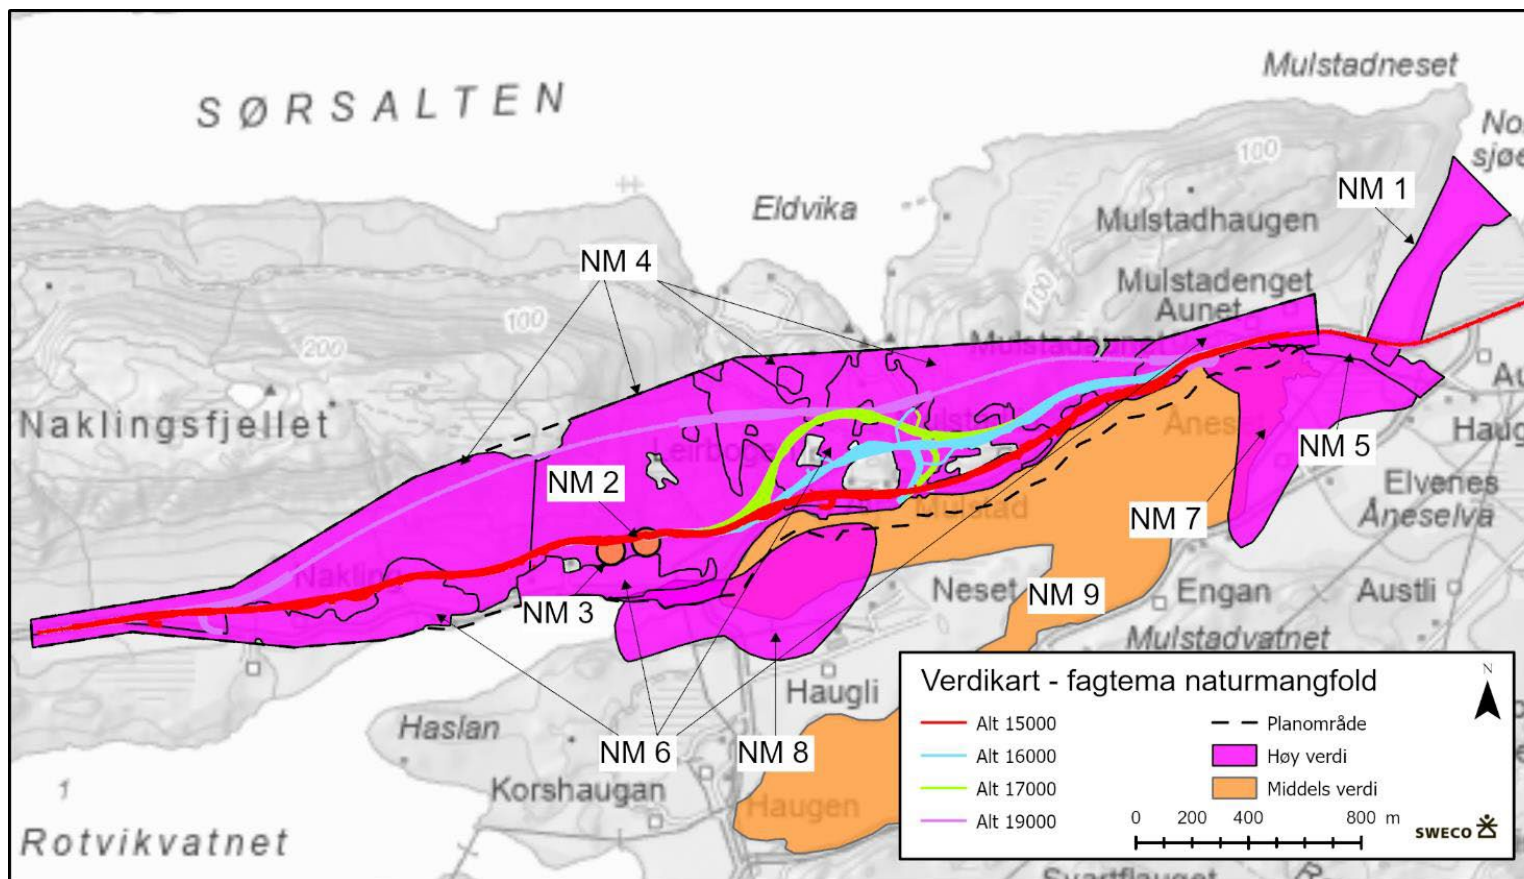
SØRSALTEN

Mulstadneset

No
sjø

Eldvika

100

Mulstadhaugen

NM 1

NM 4

Mulstadenget
Aunet

100

100

200

Naklingsfjellet

Leirbogen

Anes

Au

Haug

NM 5

Elvenes
Åneselva

NM 2

Mulstad

NM 7

Nakling

NM 3

Neset

NM 9

Engan

Austli

Mulstadvatnet

Haugli

Haslan

NM 6

NM 8

Korshaugan

Haugen

Rotvikvatnet

Verdikart - fagtema naturmangfold

N

Alt 15000
Alt 16000
Alt 17000
Alt 19000

Planområde
Høy verdi
Middels verdi

0 200 400 800 m

SWECO